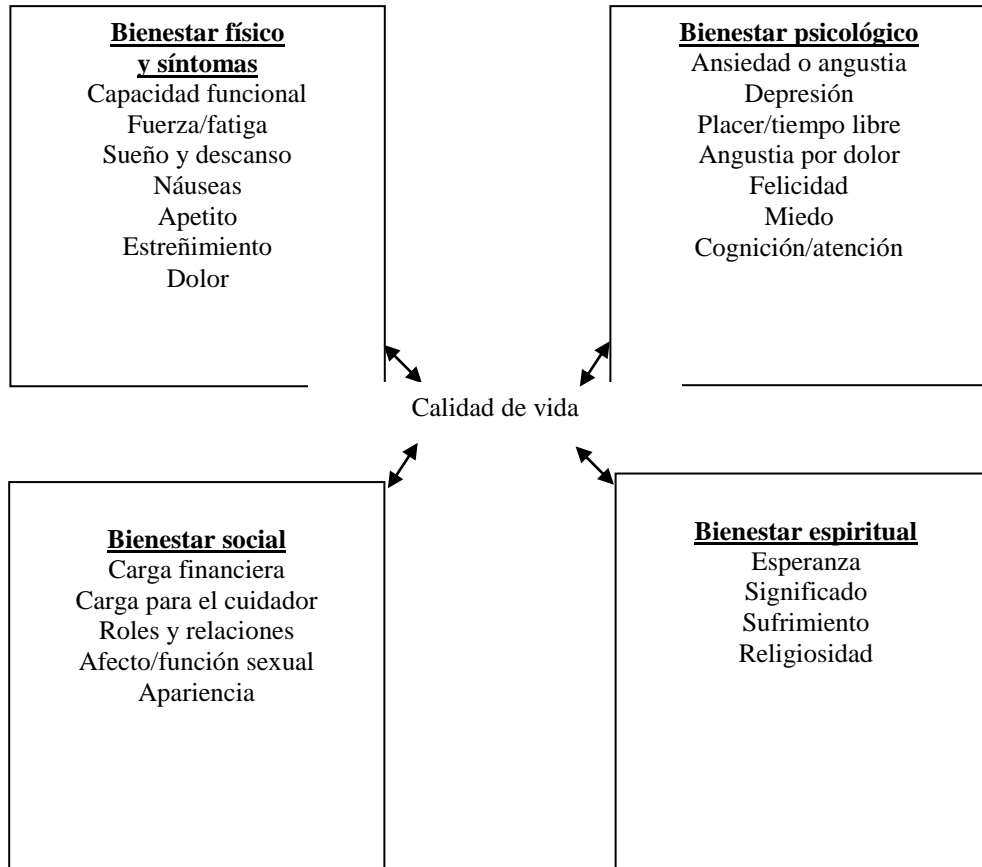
**Bienestar físico y síntomas**
Capacidad funcional
Fuerza/fatiga
Sueño y descanso
Náuseas
Apetito
Estreñimiento
Dolor

**Bienestar psicológico**
Ansiedad o angustia
Depresión
Placer/tiempo libre
Angustia por dolor
Felicidad
Miedo
Cognición/atención

Calidad de vida

**Bienestar social**
Carga financiera
Carga para el cuidador
Roles y relaciones
Afecto/función sexual
Apariencia

**Bienestar espiritual**
Esperanza
Significado
Sufrimiento
Religiosidad